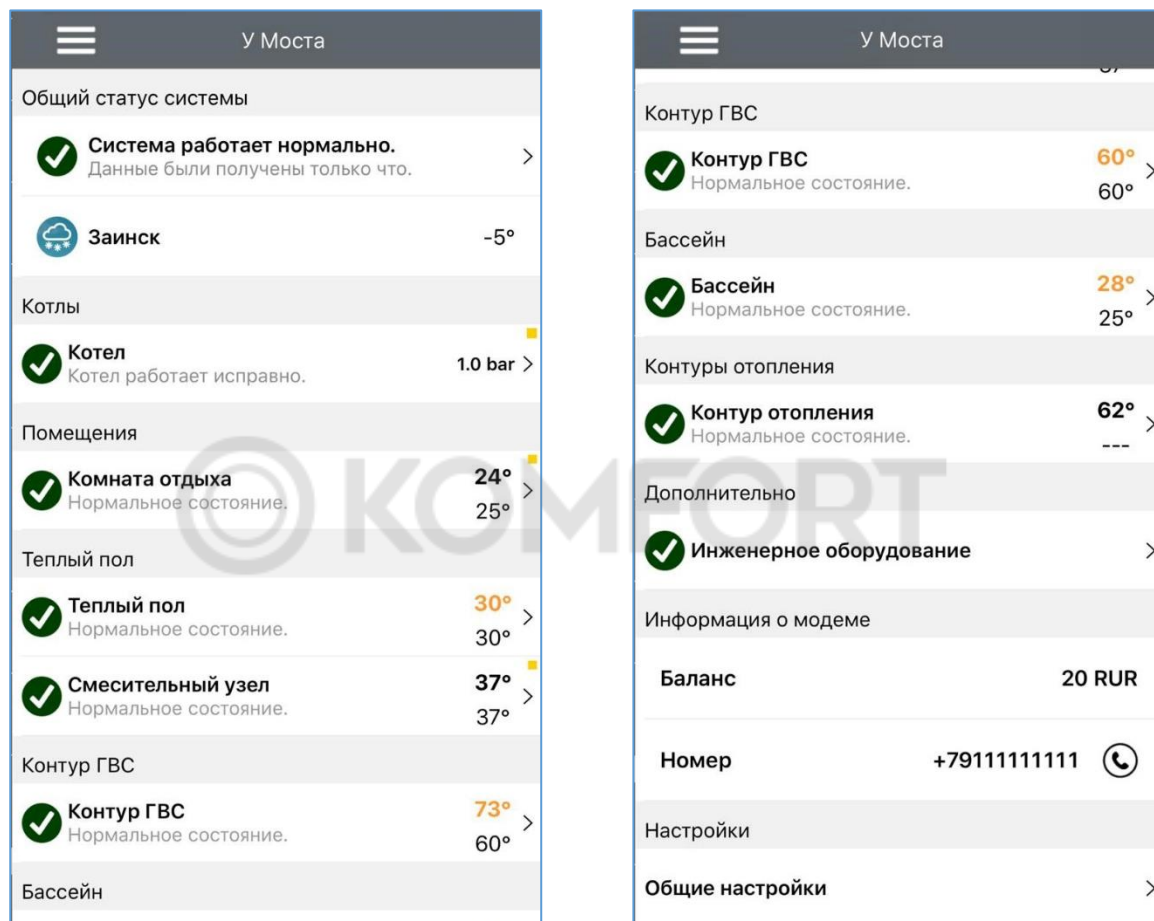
У Моста

Общий статус системы

Система работает нормально.
Данные были получены только что.

Заинск -5°

Котлы

Котел
Котел работает исправно.
1.0 bar

Помещения

Комната отдыха
Нормальное состояние.
24°
25°

Теплый пол

Теплый пол
Нормальное состояние.
30°
30°

Смесительный узел
Нормальное состояние.
37°
37°

Контур ГВС

Контур ГВС
Нормальное состояние.
73°
60°

Бассейн

У Моста

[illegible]

Контур ГВС

Контур ГВС
Нормальное состояние.
60°
60°

Бассейн

Бассейн
Нормальное состояние.
28°
25°

Контуры отопления

Контур отопления
Нормальное состояние.
62°
---

Дополнительно

Инженерное оборудование

Информация о модеме

Баланс 20 RUR

Номер +79111111111

Настройки

Общие настройки

KOMFORT